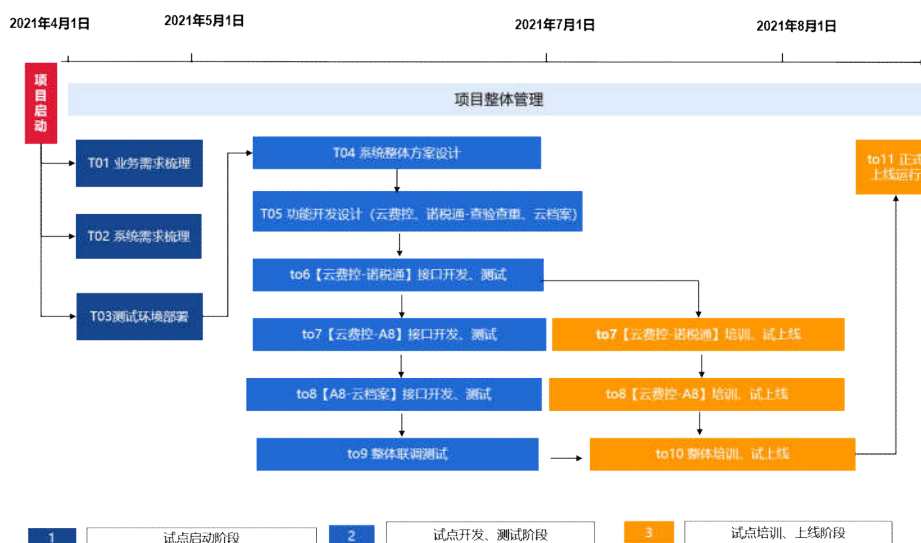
2021年4月1日

2021年5月1日

2021年7月1日

2021年8月1日

项目启动

项目整体管理

T01 业务需求梳理

T02 系统需求梳理

T03测试环境部署

T04 系统整体方案设计

T05 功能开发设计（云费控、诺税通-查验查重、云档案）

to6【云费控-诺税通】接口开发、测试

to7【云费控-A8】接口开发、测试

to8【A8-云档案】接口开发、测试

to9 整体联调测试

to7【云费控-诺税通】培训、试上线

to8【云费控-A8】培训、试上线

to10 整体培训、试上线

to11 正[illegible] 上线运行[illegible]

1 试点启动阶段

2 试点开发、测试阶段

3 试点培训、上线阶段